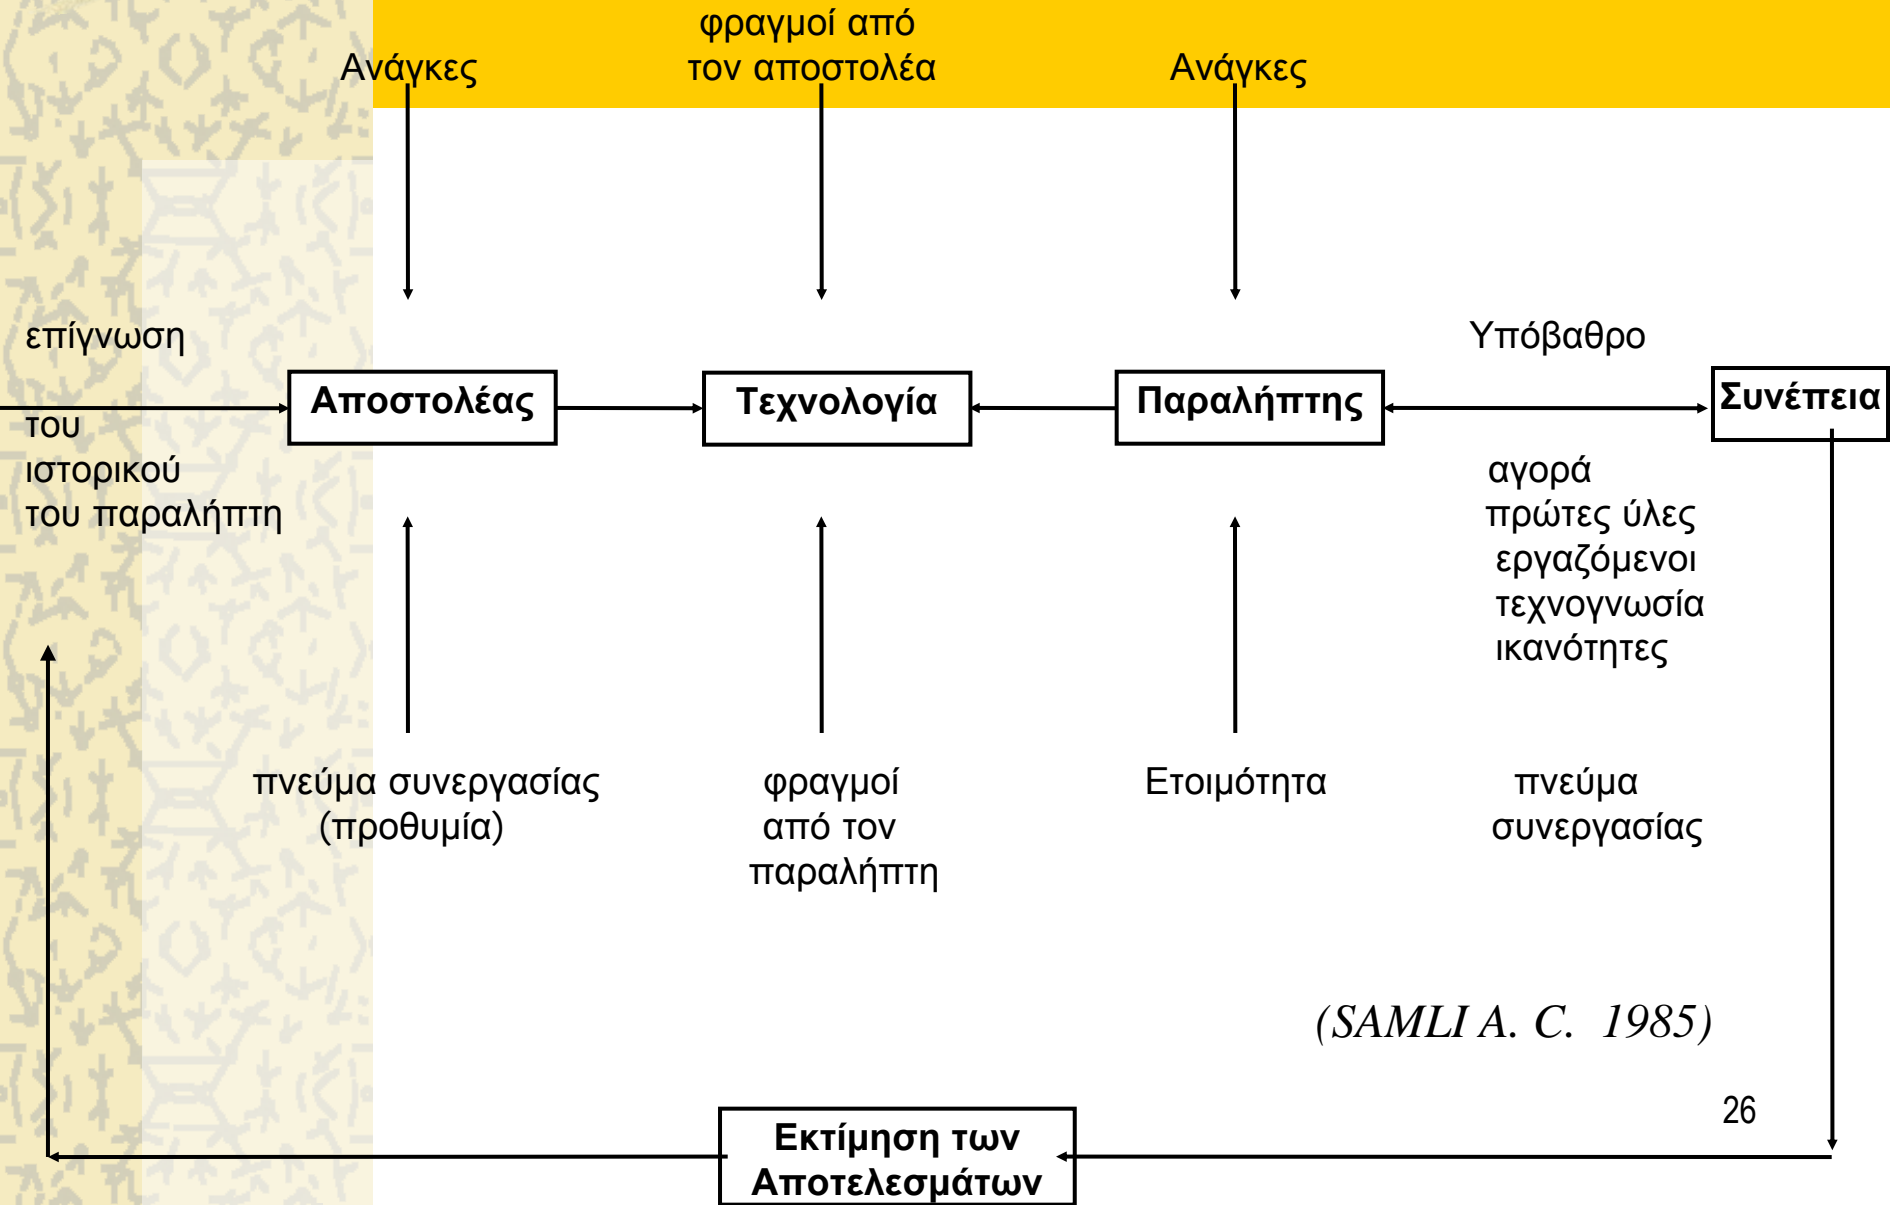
Ανάγκες

φραγμοί από τον αποστολέα

Ανάγκες

επίγνωση

του ιστορικού του παραλήπτη

Αποστολέας

Τεχνολογία

Παραλήπτης

Υπόβαθρο

Συνέπεια

αγορά
πρώτες ύλες
εργαζόμενοι
τεχνογνωσία
ικανότητες

πνεύμα συνεργασίας (προθυμία)

φραγμοί από τον παραλήπτη

Ετοιμότητα

πνεύμα συνεργασίας

(SAMLI A. C. 1985)

26

Εκτίμηση των Αποτελεσμάτων